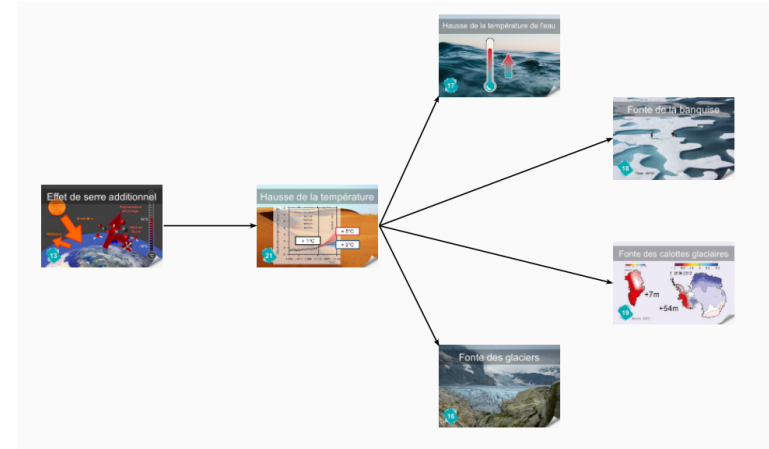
Effet de serre additionnel

13

Hausse de la température

+ 1°C

+ 5°C

+ 2°C

21

Hausse de la température de l'eau

17

Fonte de la banquise

18

Fonte des calottes glaciaires

+7m

+54m

19

Fonte des glaciers

16